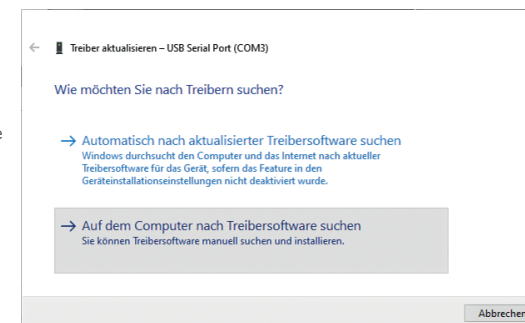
Treiber aktualisieren – USB Serial Port (COM3)

Wie möchten Sie nach Treibern suchen?

→ Automatisch nach aktualisierter Treibersoftware suchen
Windows durchsucht den Computer und das Internet nach aktueller Treibersoftware für das Gerät, sofern das Feature in den Geräteinstallationseinstellungen nicht deaktiviert wurde.

→ Auf dem Computer nach Treibersoftware suchen
Sie können Treibersoftware manuell suchen und installieren.

Abbrechen